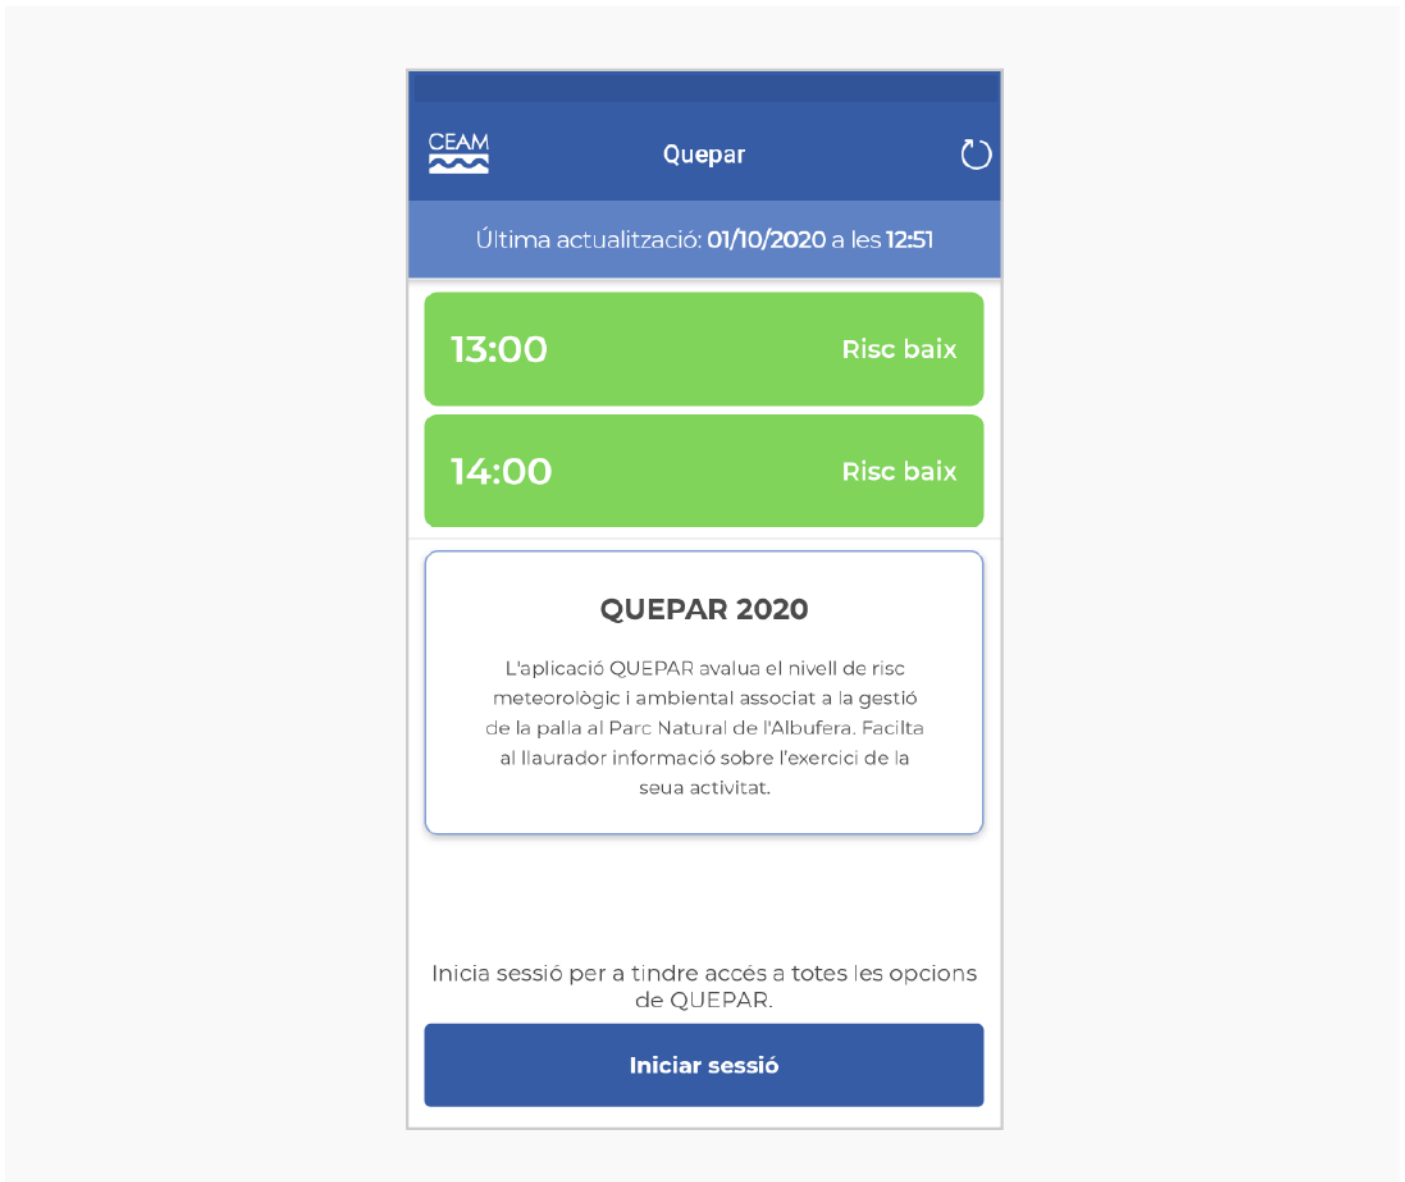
CEAM

Quepar

Última actualització: 01/10/2020 a les 12:51

13:00 Risc baix

14:00 Risc baix

QUEPAR 2020

L'aplicació QUEPAR avalua el nivell de risc meteorològic i ambiental associat a la gestió de la palla al Parc Natural de l'Albufera. Facilta al llaurador informació sobre l'exercici de la seua activitat.

Inicia sessió per a tindre accés a totes les opcions de QUEPAR.

Iniciar sessió